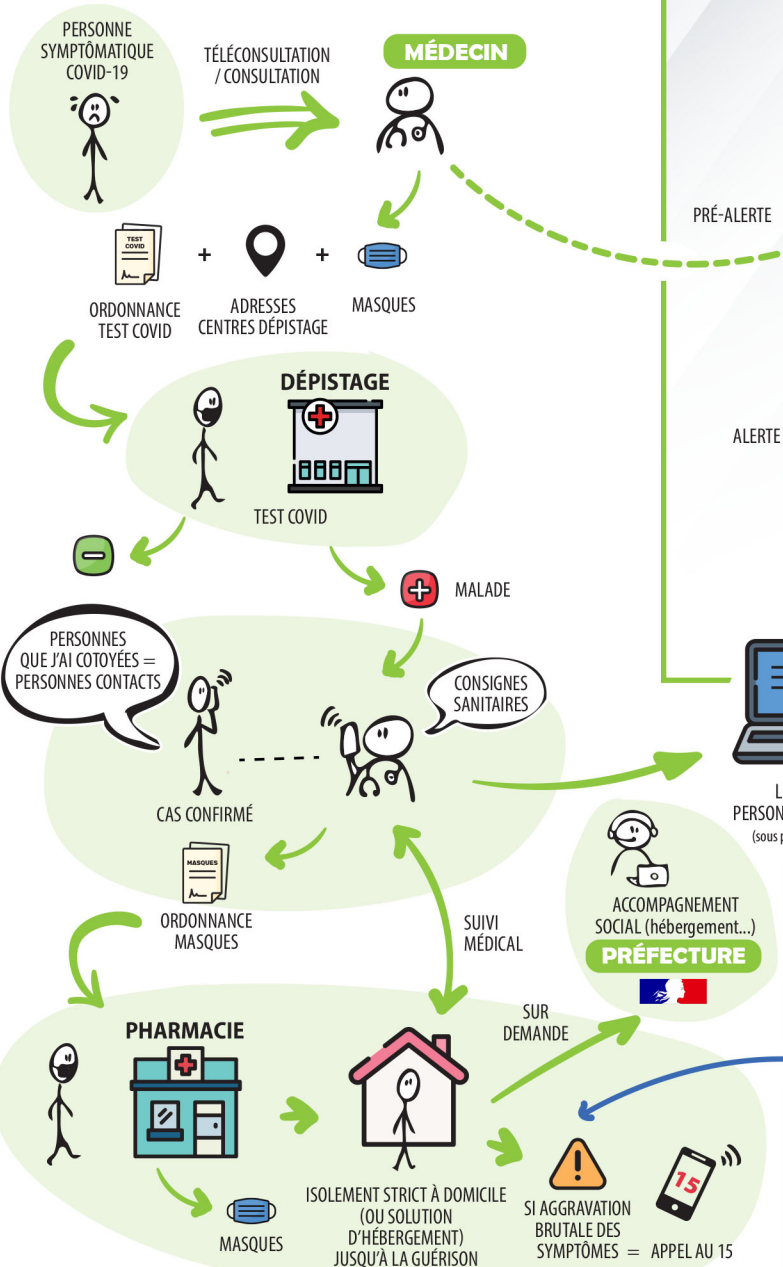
PERSONNE SYMPTÔMATIQUE COVID-19

TÉLÉCONSULTATION / CONSULTATION

MÉDECIN

PRÉ-ALERTE

TEST COVID

ORDONNANCE TEST COVID

+

ADRESSES CENTRES DÉPISTAGE

+

MASQUES

DÉPISTAGE

TEST COVID

ALERTE

MALADE

PERSONNES QUE J'AI COTOYÉES = PERSONNES CONTACTS

CONSIGNES SANITAIRES

CAS CONFIRMÉ

L
PERSON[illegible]
(sous p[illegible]

MASQUES

ORDONNANCE MASQUES

SUIVI MÉDICAL

ACCOMPAGNEMENT SOCIAL (hébergement...)

PRÉFECTURE

PHARMACIE

SUR DEMANDE

MASQUES

ISOLEMENT STRICT À DOMICILE (OU SOLUTION D'HÉBERGEMENT) JUSQU'À LA GUÉRISON

SI AGGRAVATION BRUTALE DES SYMPTÔMES = APPEL AU 15

15